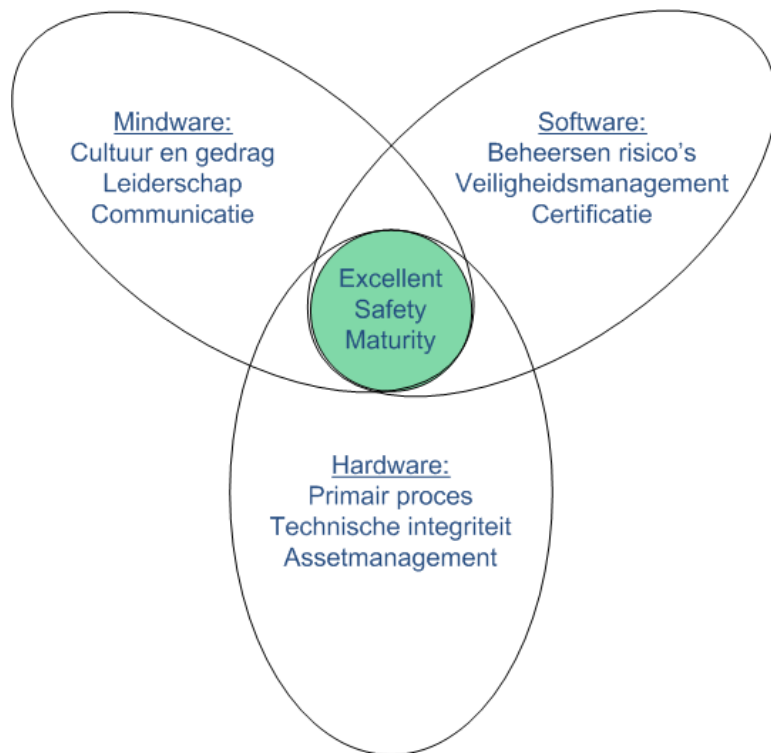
Mindware:
Cultuur en gedrag
Leiderschap
Communicatie

Software:
Beheersen risico's
Veiligheidsmanagement
Certificatie

Excellent
Safety
Maturity

Hardware:
Primair proces
Technische integriteit
Assetmanagement